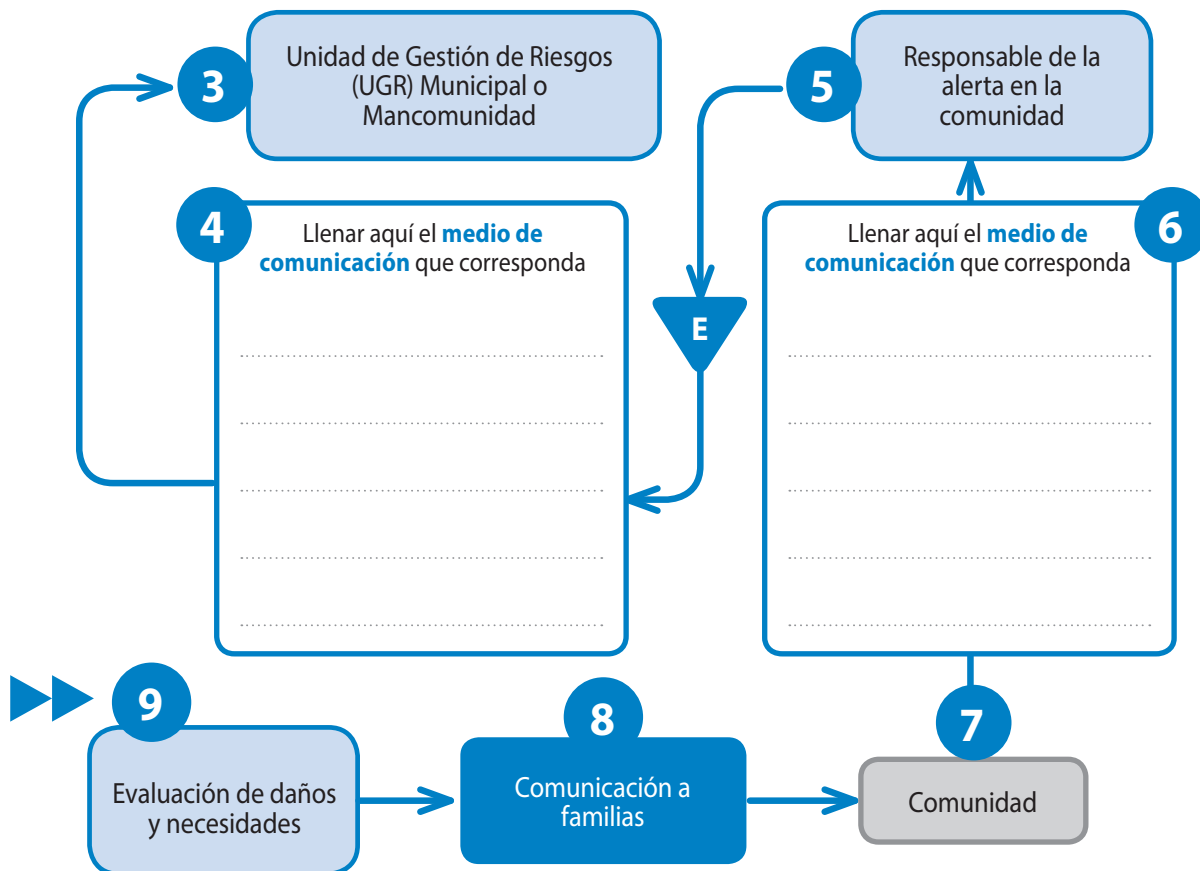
3

Unidad de Gestión de Riesgos (UGR) Municipal o Mancomunidad

5

Responsable de la alerta en la comunidad

4

Llenar aquí el **medio de comunicación** que corresponda

E

6

Llenar aquí el **medio de comunicación** que corresponda

9

Evaluación de daños y necesidades

8

Comunicación a familias

7

Comunidad